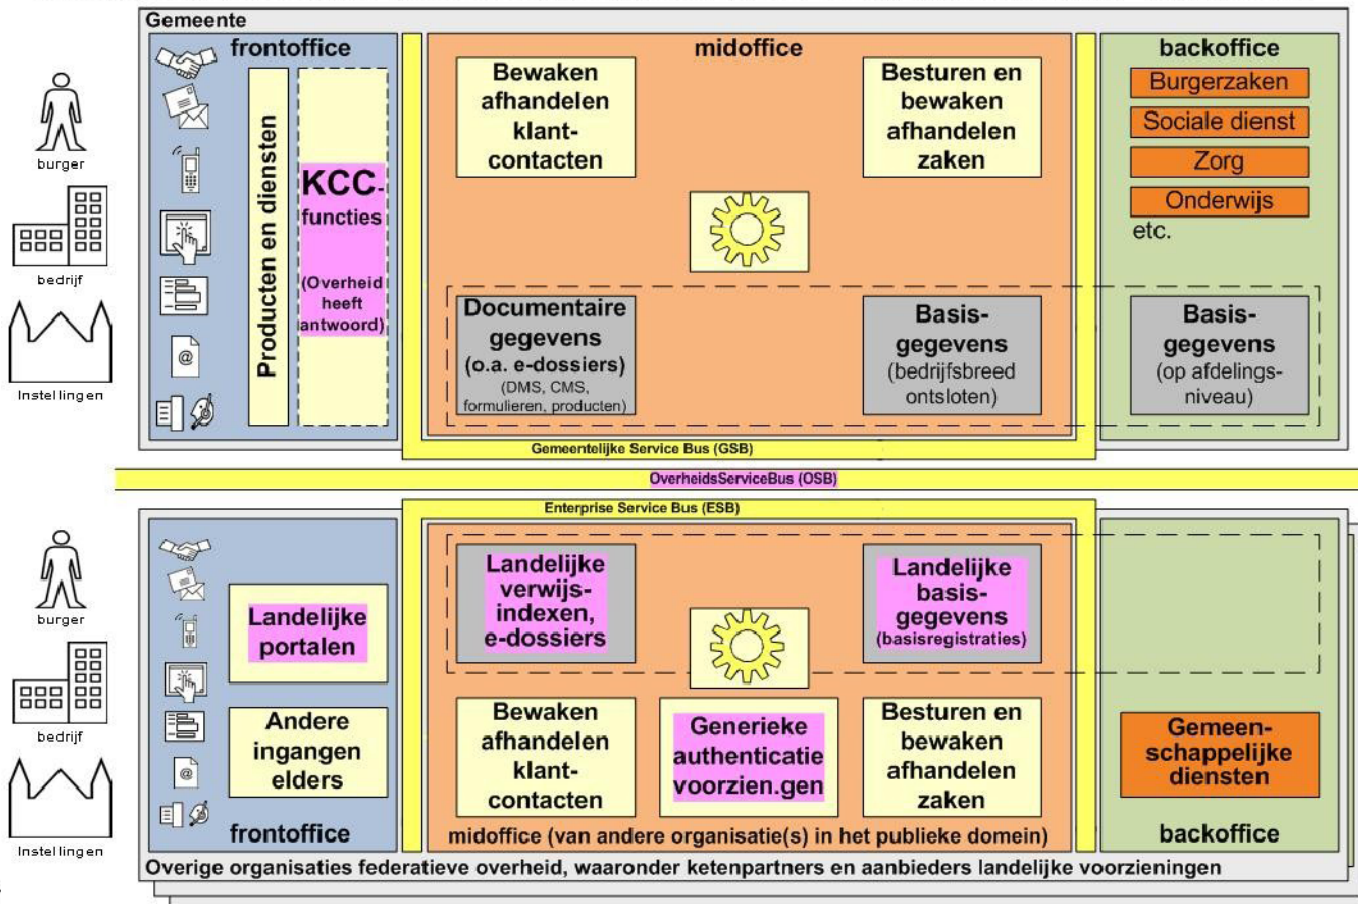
Gemeente

burger

bedrijf

Instellingen

frontoffice

Producten en diensten

KCC-functies

(Overheid heeft antwoord)

midoffice

Bewaken afhandelen klantcontacten

Besturen en bewaken afhandelen zaken

Documentaire gegevens (o.a. e-dossiers)

(DMS, CMS, formulieren, producten)

Basisgegevens (bedrijfsbreed ontsloten)

backoffice

Burgerzaken

Sociale dienst

Zorg

Onderwijs

etc.

Basisgegevens (op afdelingsniveau)

Gemeentelijke Service Bus (GSB)

OverheidsServiceBus (OSB)

Enterprise Service Bus (ESB)

burger

bedrijf

Instellingen

Landelijke portalen

Andere ingangen elders

frontoffice

Landelijke verwijsindexen, e-dossiers

Landelijke basisgegevens (basisregistraties)

Bewaken afhandelen klantcontacten

Generieke authenticatie voorzien.gen

Besturen en bewaken afhandelen zaken

midoffice (van andere organisatie(s) in het publieke domein)

Gemeenschappelijke diensten

backoffice

Overige organisaties federatieve overheid, waaronder ketenpartners en aanbieders landelijke voorzieningen